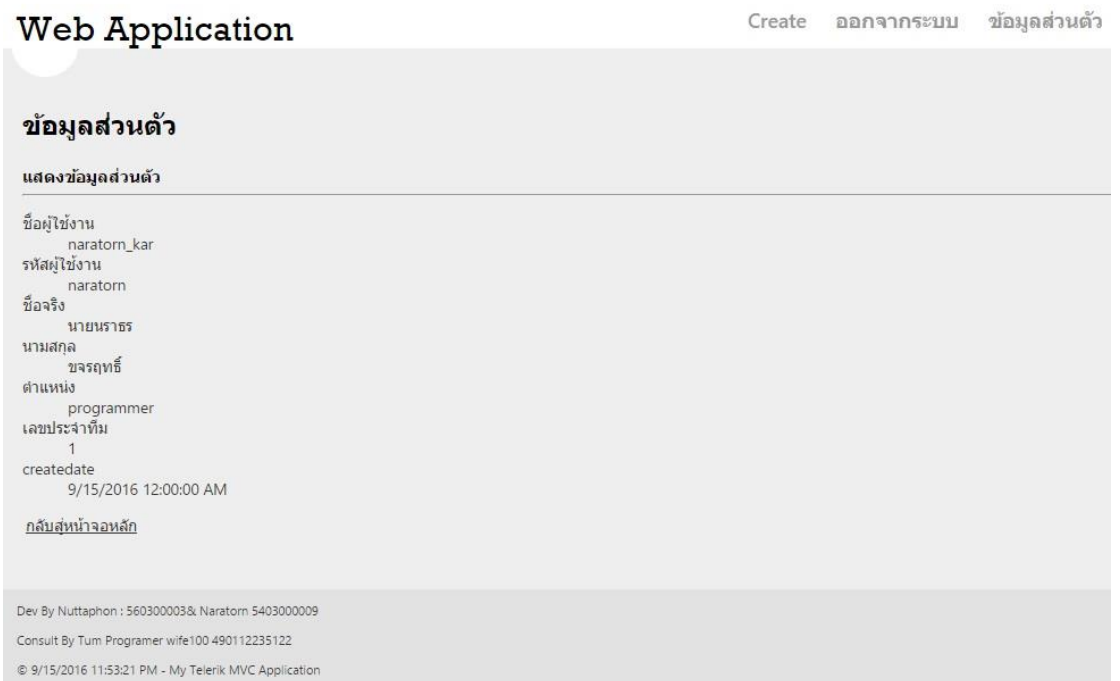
Web Application

Create ออกจากระบบ ข้อมูลส่วนตัว

ข้อมูลส่วนตัว

แสดงข้อมูลส่วนตัว

ชื่อผู้ใช้งาน
naratorn_kar
รหัสผู้ใช้งาน
naratorn
ชื่อจริง
นายนราธร
นามสกุล
ขจรฤทธิ์
ตำแหน่ง
programmer
เลขประจำทีม
1
createdate
9/15/2016 12:00:00 AM

กลับสู่หน้าจอหลัก

Dev By Nuttaphon : 560300003& Naratorn 5403000009

Consult By Tum Programer wife100 490112235122

© 9/15/2016 11:53:21 PM - My Telerik MVC Application